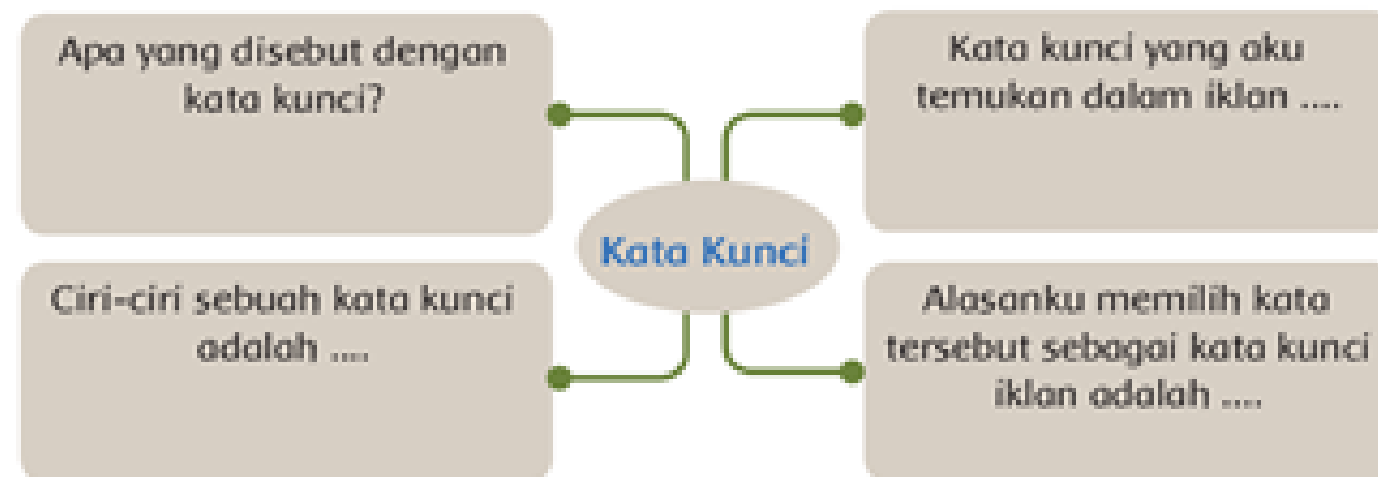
Apa yang disebut dengan kata kunci?

Kata kunci yang aku temukan dalam iklan ....

Kata Kunci

Ciri-ciri sebuah kata kunci adalah ....

Alasanku memilih kata tersebut sebagai kata kunci iklan adalah ....